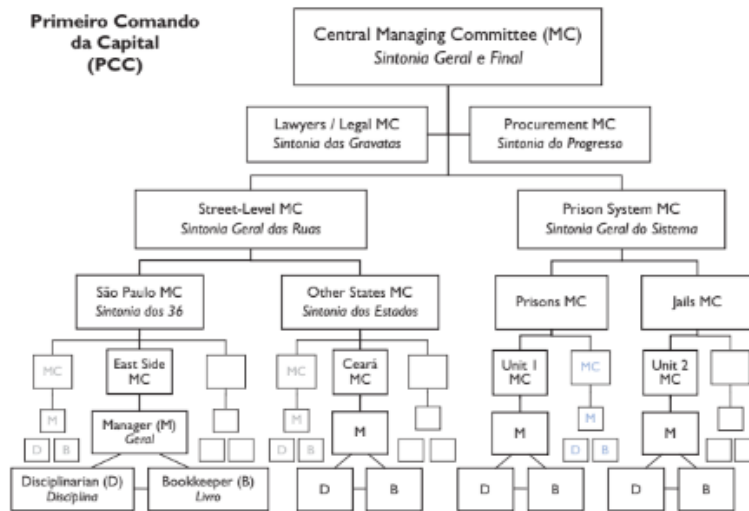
Primeiro Comando da Capital (PCC)

Central Managing Committee (MC)
*Sintonia Geral e Final*

Lawyers / Legal MC
*Sintonia das Gravatas*

Procurement MC
*Sintonia do Progresso*

Street-Level MC
*Sintonia Geral das Ruas*

Prison System MC
*Sintonia Geral do Sistema*

São Paulo MC
*Sintonia dos 36*

Other States MC
*Sintonia dos Estados*

Prisons MC

Jails MC

MC

East Side MC

MC

Ceará MC

Unit 1 MC

MC

Unit 2 MC

M

Manager (M)
*Geral*

M

M

M

M

M

D B

D B

D B

Disciplinarian (D)
*Disciplina*

Bookkeeper (B)
*Livro*

D B

D B

D B